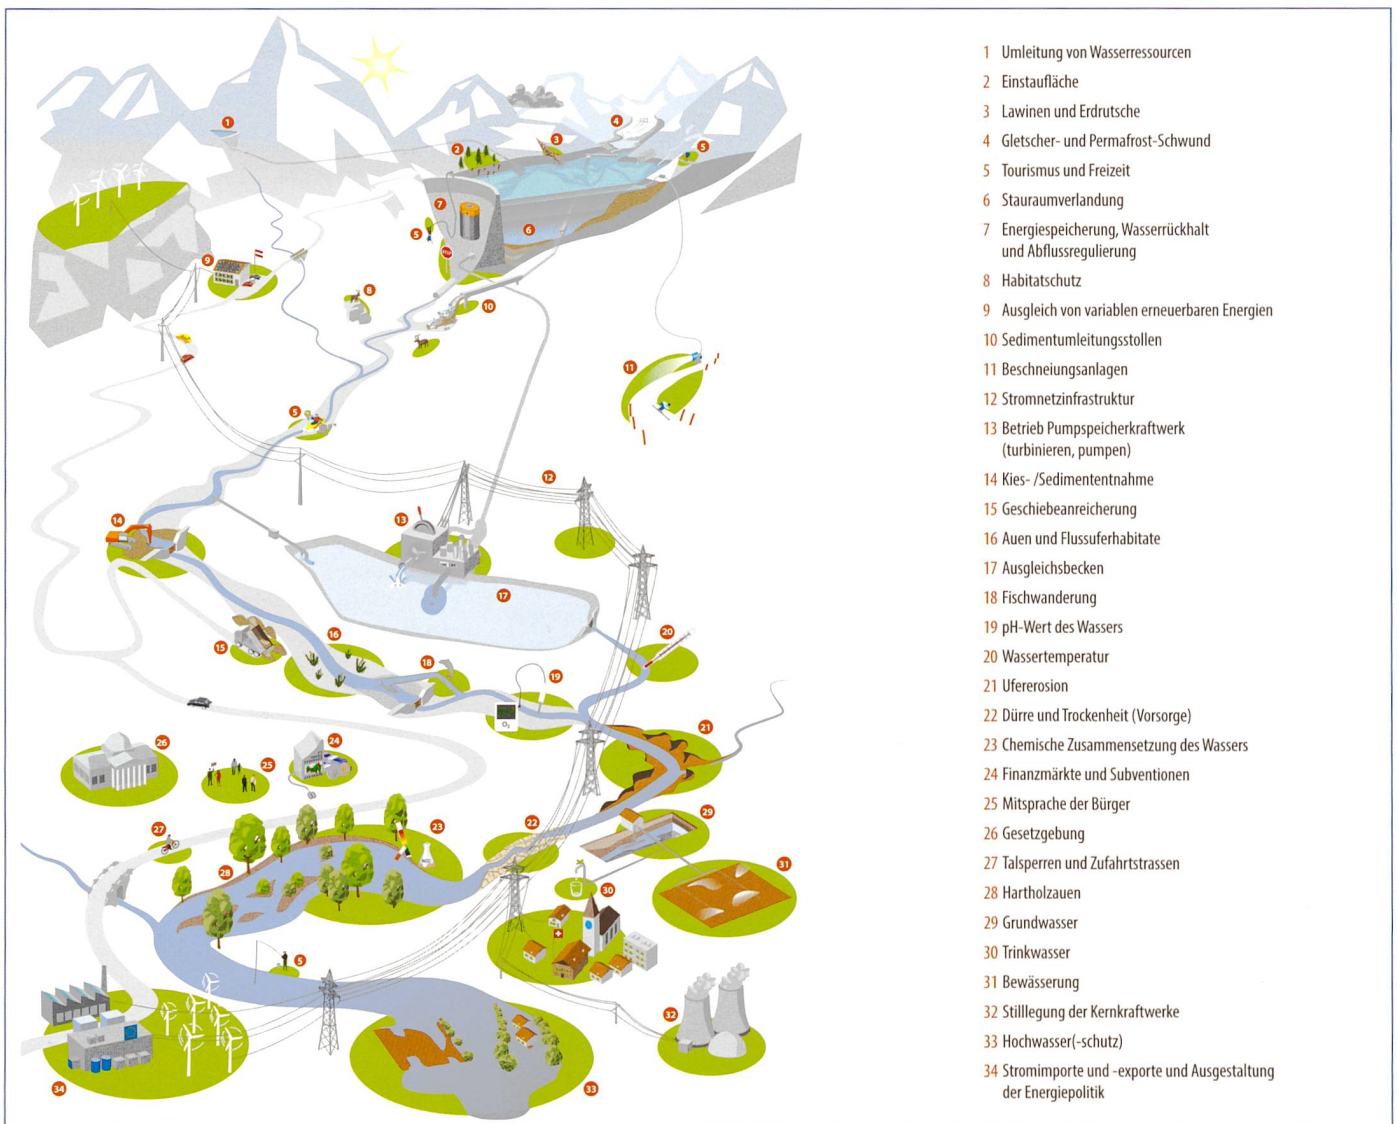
1 Umleitung von Wasserressourcen
2 Einstaufläche
3 Lawinen und Erdrutsche
4 Gletscher- und Permafrost-Schwund
5 Tourismus und Freizeit
6 Stauraumverlandung
7 Energiespeicherung, Wasserrückhalt und Abflussregulierung
8 Habitatschutz
9 Ausgleich von variablen erneuerbaren Energien
10 Sedimentumleitungsstollen
11 Beschneiungsanlagen
12 Stromnetzinfrastruktur
13 Betrieb Pumpspeicherkraftwerk (turbinieren, pumpen)
14 Kies- /Sedimententnahme
15 Geschiebeanreicherung
16 Auen und Flussuferhabitate
17 Ausgleichsbecken
18 Fischwanderung
19 pH-Wert des Wassers
20 Wassertemperatur
21 Ufererosion
22 Dürre und Trockenheit (Vorsorge)
23 Chemische Zusammensetzung des Wassers
24 Finanzmärkte und Subventionen
25 Mitsprache der Bürger
26 Gesetzgebung
27 Talsperren und Zufahrtstrassen
28 Hartholzauen
29 Grundwasser
30 Trinkwasser
31 Bewässerung
32 Stilllegung der Kernkraftwerke
33 Hochwasser(-schutz)
34 Stromimporte und -exporte und Ausgestaltung der Energiepolitik